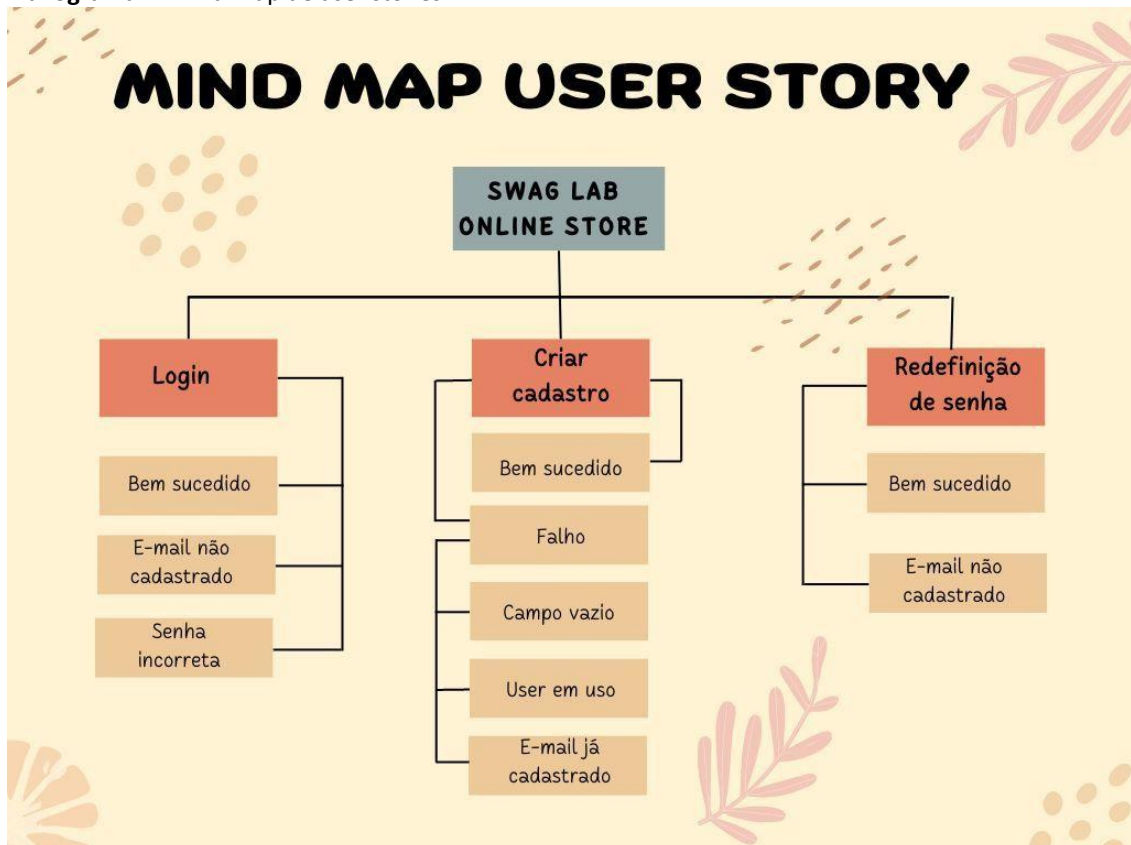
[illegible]

MIND MAP USER STORY

SWAG LAB ONLINE STORE

Login

Bem sucedido

E-mail não cadastrado

Senha incorreta

Criar cadastro

Bem sucedido

Falho

Campo vazio

User em uso

E-mail já cadastrado

Redefinição de senha

Bem sucedido

E-mail não cadastrado